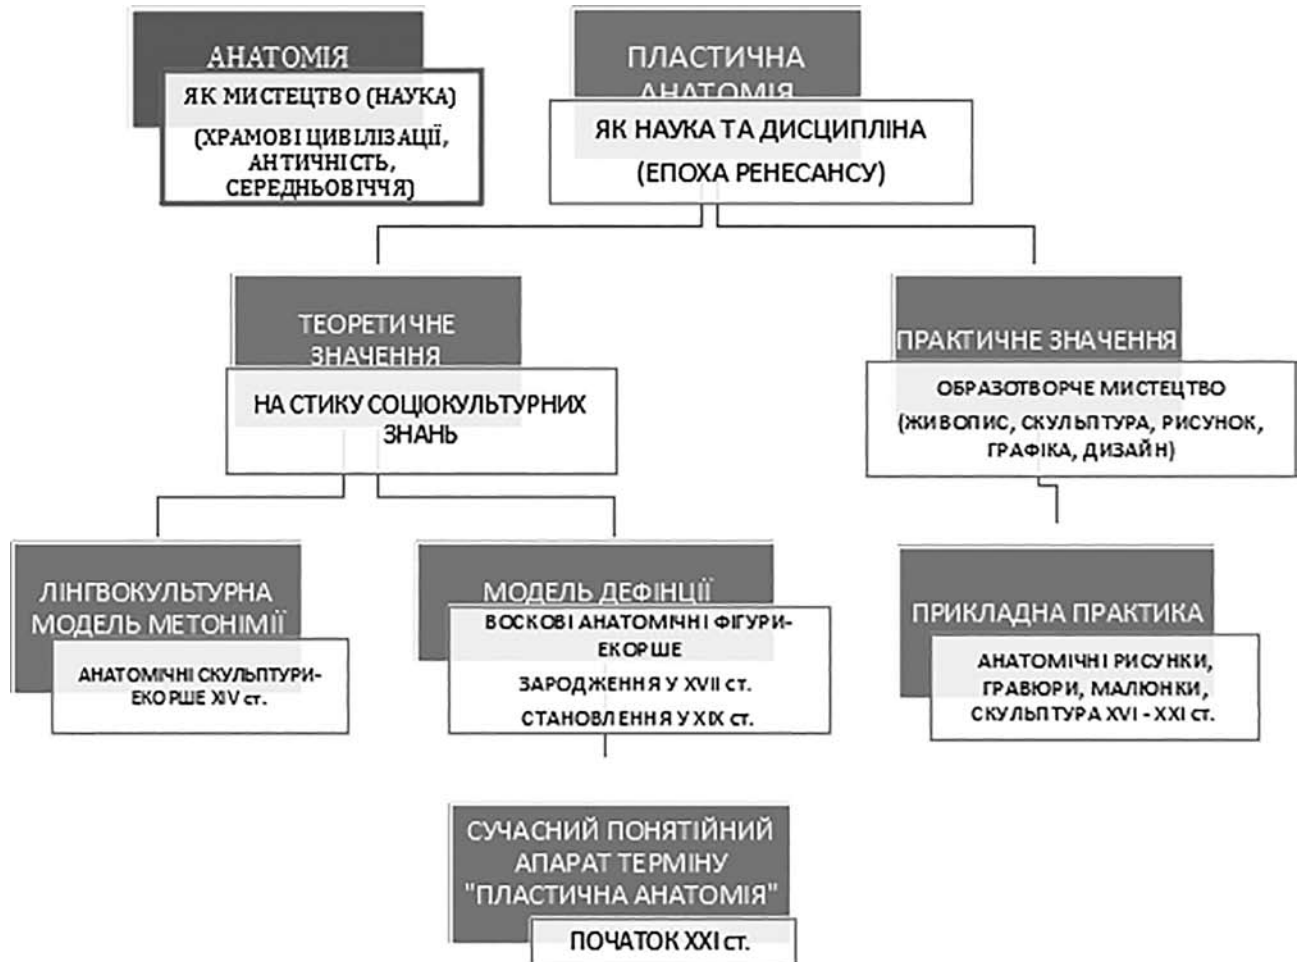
АНАТОМІЯ

ЯК МИСТЕЦТВО (НАУКА)

(ХРАМОВІ ЦИВІЛІЗАЦІЇ, АНТИЧНІСТЬ, СЕРЕДНЬОВІЧЧЯ)

ПЛАСТИЧНА АНАТОМІЯ

ЯК НАУКА ТА ДИСЦИПЛІНА

(ЕПОХА РЕНЕСАНСУ)

ТЕОРЕТИЧНЕ ЗНАЧЕННЯ

НА СТИКУ СОЦІОКУЛЬТУРНИХ ЗНАНЬ

ПРАКТИЧНЕ ЗНАЧЕННЯ

ОБРАЗОТВОРЧЕ МИСТЕЦТВО

(ЖИВОПИС, СКУЛЬПТУРА, РИСУНОК, ГРАФІКА, ДИЗАЙН)

ЛІНГВОКУЛЬТУРНА МОДЕЛЬ МЕТОНІМІЇ

АНАТОМІЧНІ СКУЛЬПТУРИ-ЕКОРШЕ XIV ст.

МОДЕЛЬ ДЕФІНЦІЇ

ВОСКОВІ АНАТОМІЧНІ ФІГУРИ-ЕКОРШЕ

ЗАРОДЖЕННЯ У XVII ст.

СТАНОВЛЕННЯ У XIX ст.

ПРИКЛАДНА ПРАКТИКА

АНАТОМІЧНІ РИСУНКИ, ГРАВЮРИ, МАЛЮНКИ, СКУЛЬПТУРА XVI - XXI ст.

СУЧАСНИЙ ПОНЯТІЙНИЙ АПАРАТ ТЕРМІНУ "ПЛАСТИЧНА АНАТОМІЯ"

ПОЧАТОК XXI ст.